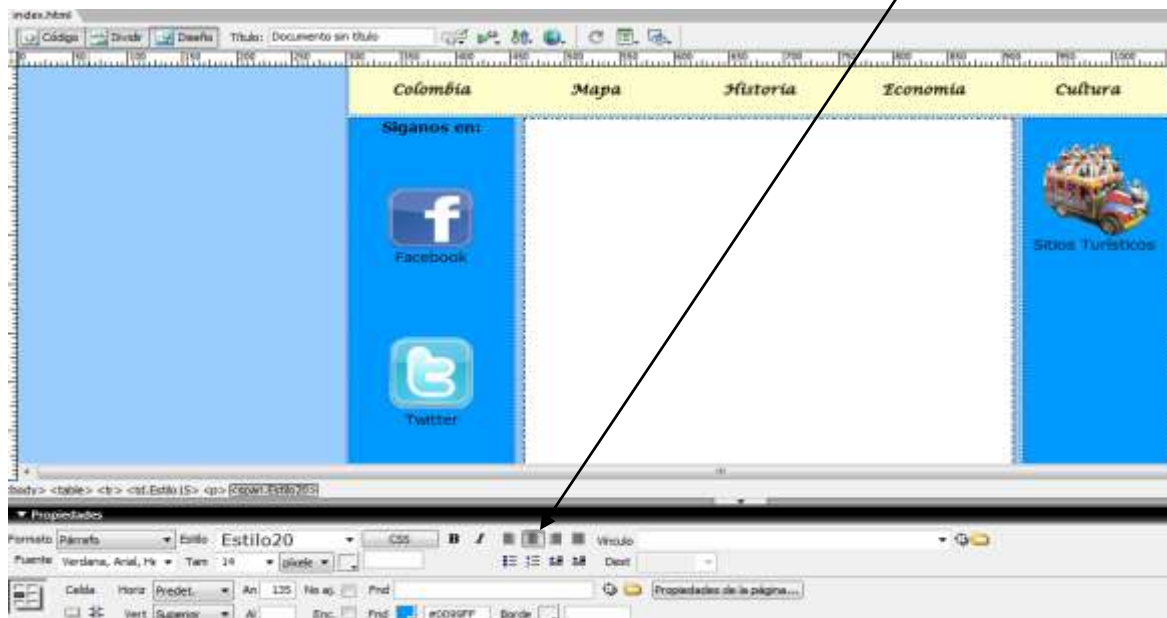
index.html

Código Dividir Diseño Título: Documento sin título

Colombia Mapa Historia Economia Cultura

Síganos en:

Facebook

Twitter

Sitios Turísticos

body> <table> <tr> <td.Estilo15> <p> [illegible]

▼ Propiedades

Formato Párrafo Estilo Estilo20 CSS B I Vínculo

Fuente Verdana, Arial, He Tam 14 píxele Dest

Celda Horz Predet. An 135 No aj. Fnd Propiedades de la página...

Vert Superior Al Enc. Fnd #0099FF Borde